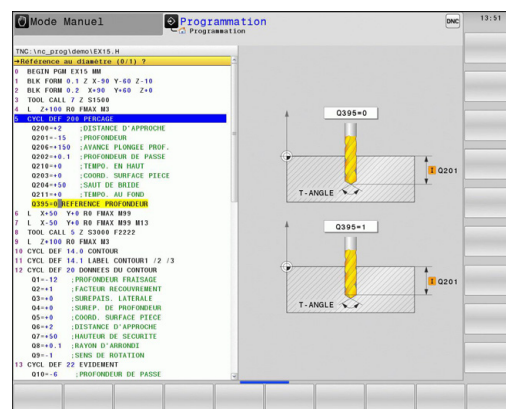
Mode Manuel
Programmation
Programmation
DNC
13:51
TNC:\nc_prog\demo\EX15.H
→Référence au diamètre (0/1) ?
0 BEGIN PGM EX15 MM
1 BLK FORM 0.1 Z X-90 Y-60 Z-10
2 BLK FORM 0.2 X+90 Y+60 Z+0
3 TOOL CALL 7 Z S1500
4 L Z+100 R0 FMAX M3
5 CYCL DEF 200 PERCAGE
Q200=+2 ;DISTANCE D'APPROCHE
Q201=-15 ;PROFONDEUR
Q206=+150 ;AVANCE PLONGEE PROF.
Q202=+0.1 ;PROFONDEUR DE PASSE
Q210=+0 ;TEMPO. EN HAUT
Q203=+0 ;COORD. SURFACE PIECE
Q204=+50 ;SAUT DE BRIDE
Q211=+0 ;TEMPO. AU FOND
Q395=0 ;REFERENCE PROFONDEUR
6 L X+50 Y+0 R0 FMAX M99
7 L X-50 Y+0 R0 FMAX M99 M13
8 TOOL CALL 5 Z S3000 F2222
9 L Z+100 R0 FMAX M3
10 CYCL DEF 14.0 CONTOUR
11 CYCL DEF 14.1 LABEL CONTOUR1 /2 /3
12 CYCL DEF 20 DONNEES DU CONTOUR
Q1=-12 ;PROFONDEUR FRAISAGE
Q2=+1 ;FACTEUR RECOUVREMENT
Q3=+0 ;SUREPAIS. LATERALE
Q4=+0 ;SUREP. DE PROFONDEUR
Q5=+0 ;COORD. SURFACE PIECE
Q6=+2 ;DISTANCE D'APPROCHE
Q7=+50 ;HAUTEUR DE SECURITE
Q8=+0.1 ;RAYON D'ARRONDI
Q9=-1 ;SENS DE ROTATION
13 CYCL DEF 22 EVIDEMENT
Q10=-6 ;PROFONDEUR DE PASSE
Q395=0
Q201
T-ANGLE
Q395=1
Q201
T-ANGLE